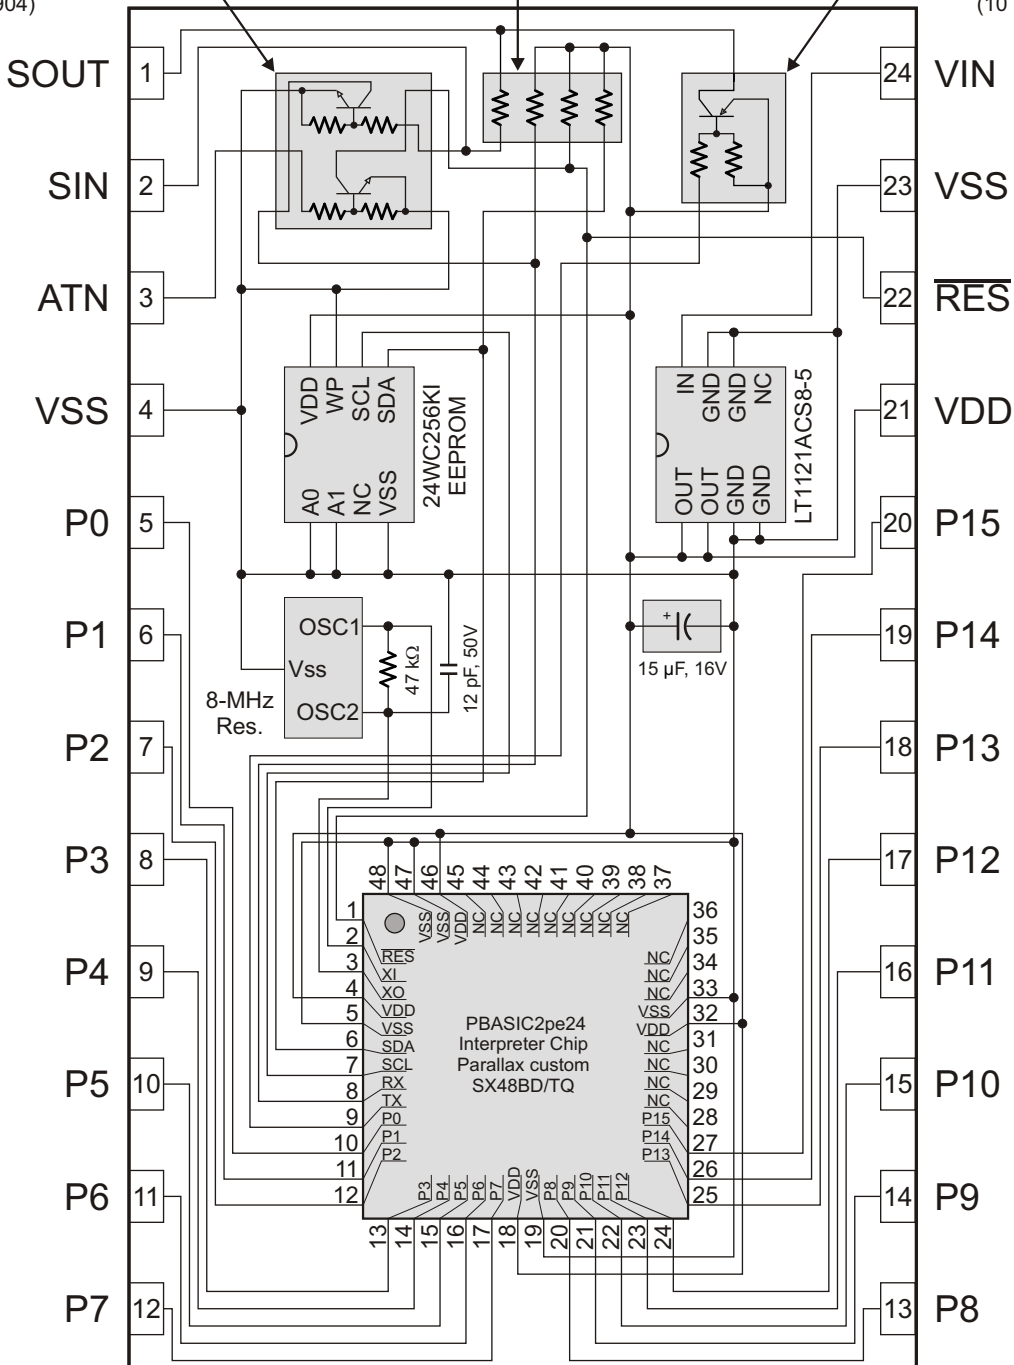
904)

(10

SOUT 1
SIN 2
ATN 3
VSS 4
P0 5
P1 6
P2 7
P3 8
P4 9
P5 10
P6 11
P7 12

24 VIN
23 VSS
22 $\overline{RES}$
21 VDD
20 P15
19 P14
18 P13
17 P12
16 P11
15 P10
14 P9
13 P8

VDD WP SCL SDA
24WC256KI EEPROM
A0 A1 NC VSS

IN GND GND NC
LT1121ACS8-5
OUT OUT GND GND

OSC1
Vss
OSC2
8-MHz Res.
47 kΩ
12 pF, 50V

+
15 µF, 16V

48 47 46 45 44 43 42 41 40 39 38 37
VSS VSS VDD NC NC NC NC NC NC NC NC

1
2 $\overline{RES}$
3 XI
4 XO
5 VDD
6 VSS
7 SDA
8 SCL
9 RX
10 TX
11 P0
12 P1
P2

36
35 NC
34 NC
33 NC
32 VSS
31 VDD
30 NC
29 NC
28 NC
27 P15
26 P14
25 P13

PBASIC2pe24
Interpreter Chip
Parallax custom
SX48BD/TQ

P3 P4 P5 P6 P7 VDD VSS P8 P9 P10 P11 P12
13 14 15 16 17 18 19 20 21 22 23 24